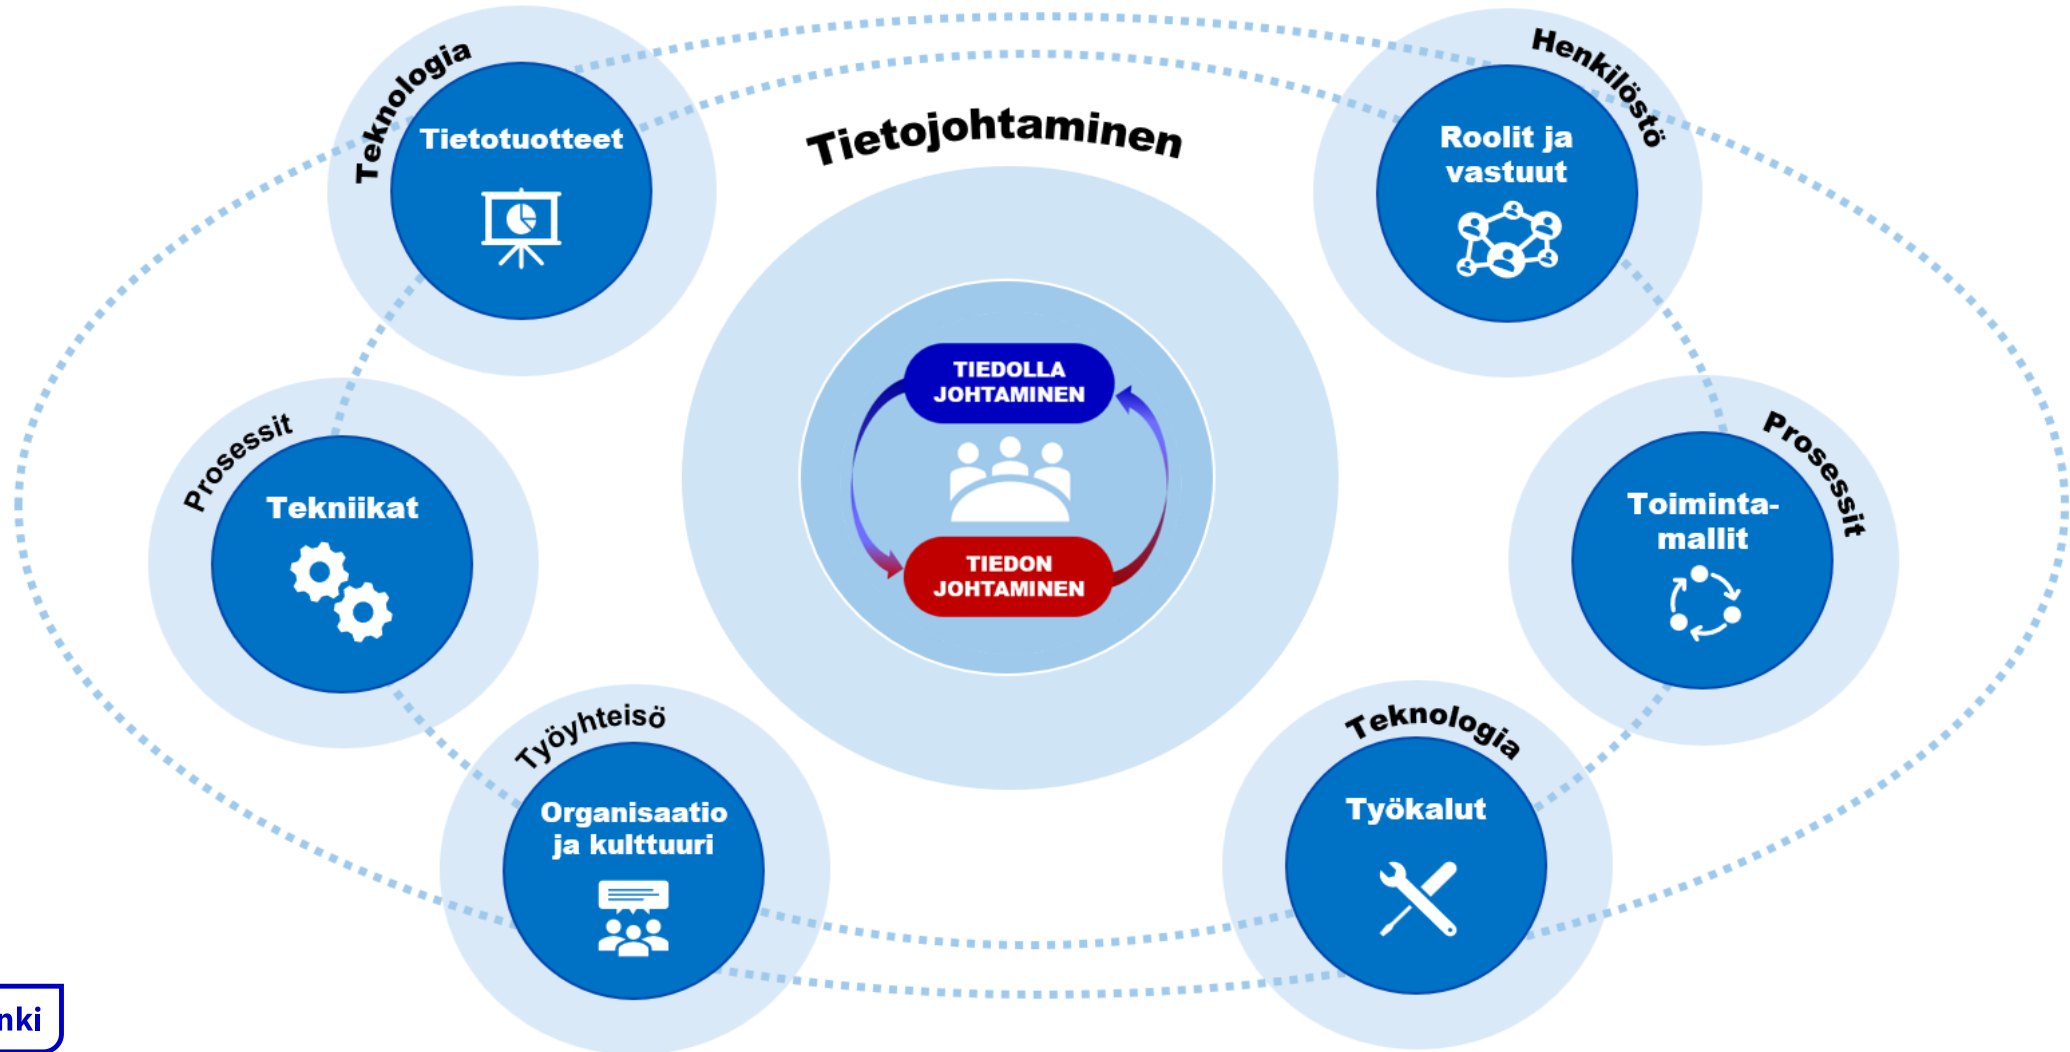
Teknologia
Tietotuotteet

Tietojohtaminen

Henkilöstö
Roolit ja vastuut

TIEDOLLA JOHTAMINEN

TIEDON JOHTAMINEN

Prosessit
Tekniikat

Prosessit
Toiminta-mallit

Työyhteisö
Organisaatio ja kulttuuri

Teknologia
Työkalut

nki